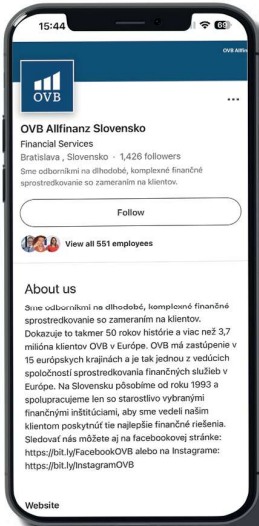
15:44

69

OVB Allfin

OVB

...

OVB Allfinanz Slovensko

Financial Services

Bratislava , Slovensko · 1,426 followers

Sme odborníkmi na dlhodobé, komplexné finančné sprostredkovanie so zameraním na klientov.

Follow

View all 551 employees

About us

Sme odborníkmi na dlhodobé, komplexné finančné sprostredkovanie so zameraním na klientov. Dokazuje to takmer 50 rokov histórie a viac než 3,7 milióna klientov OVB v Európe. OVB má zastúpenie v 15 európskych krajinách a je tak jednou z vedúcich spoločností sprostredkovania finančných služieb v Európe. Na Slovensku pôsobíme od roku 1993 a spolupracujeme len so starostlivo vybranými finančnými inštitúciami, aby sme vedeli našim klientom poskytnúť tie najlepšie finančné riešenia. Sledovať nás môžete aj na facebookovej stránke: https://bit.ly/FacebookOVB alebo na Instagrame: https://bit.ly/InstagramOVB

Website